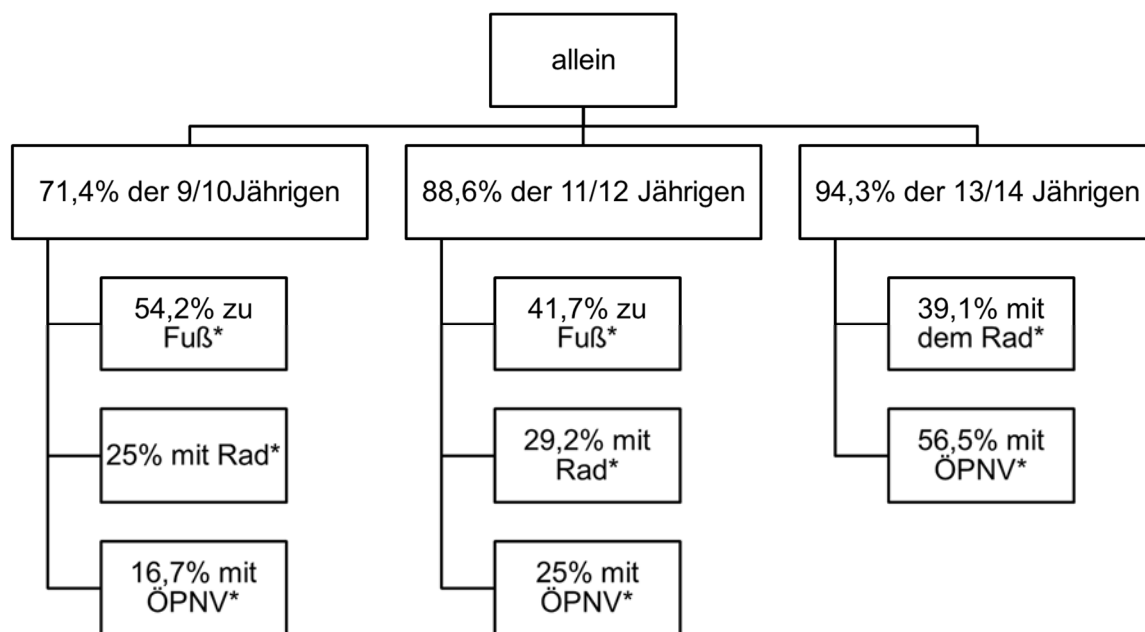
allein

71,4% der 9/10Jährigen

54,2% zu Fuß*

25% mit Rad*

16,7% mit ÖPNV*

88,6% der 11/12 Jährigen

41,7% zu Fuß*

29,2% mit Rad*

25% mit ÖPNV*

94,3% der 13/14 Jährigen

39,1% mit dem Rad*

56,5% mit ÖPNV*